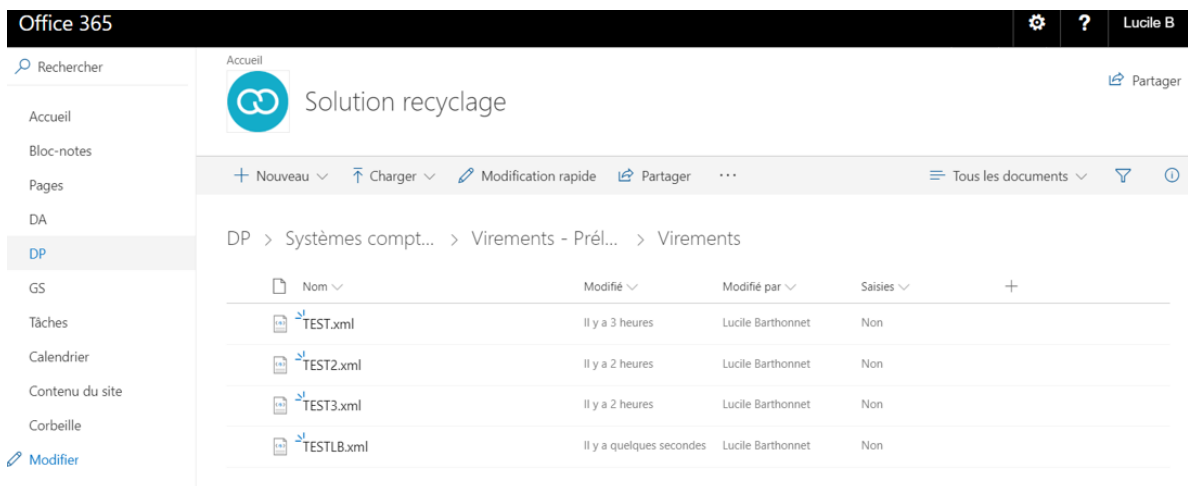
Office 365

?

Lucile B

Rechercher

Accueil

Bloc-notes

Pages

DA

DP

GS

Tâches

Calendrier

Contenu du site

Corbeille

Modifier

Accueil

Solution recyclage

Partager

+ Nouveau

Charger

Modification rapide

Partager

···

Tous les documents

DP > Systèmes compt... > Virements - Prél... > Virements

| Nom | Modifié | Modifié par | Saisies | + |
|---|---|---|---|---|
| TEST.xml | Il y a 3 heures | Lucile Barthonnet | Non | |
| TEST2.xml | Il y a 2 heures | Lucile Barthonnet | Non | |
| TEST3.xml | Il y a 2 heures | Lucile Barthonnet | Non | |
| TESTLB.xml | Il y a quelques secondes | Lucile Barthonnet | Non | |